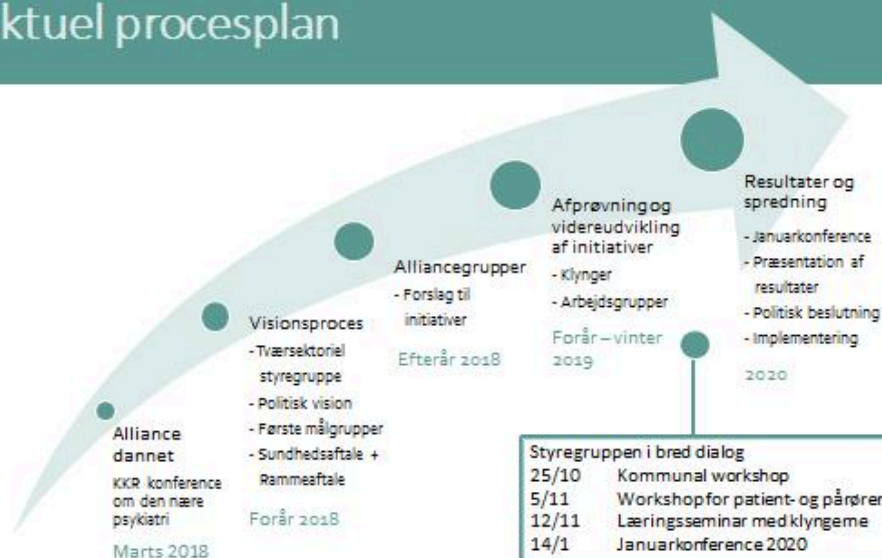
ktuel procesplan

Alliance dannet
KKR konference om den nære psykiatri
Marts 2018

Visionsproces
- Tværsektoriel styregruppe
- Politisk vision
- Første målgrupper
- Sundhedsaftale + Rammeaftale
Forår 2018

Alliancegrupper
- Forslag til initiativer
Efterår 2018

Afprøvning og videreudvikling af initiativer
- Klynger
- Arbejdsgrupper
Forår – vinter 2019

Resultater og spredning
- Januarkonference
- Præsentation af resultater
- Politisk beslutning
- Implementering
2020

Styregruppen i bred dialog

| | |
|---|---|
| 25/10 | Kommunal workshop |
| 5/11 | Workshop for patient- og pårører |
| 12/11 | Læringsseminar med klyngerne |
| 14/1 | Januarkonference 2020 |